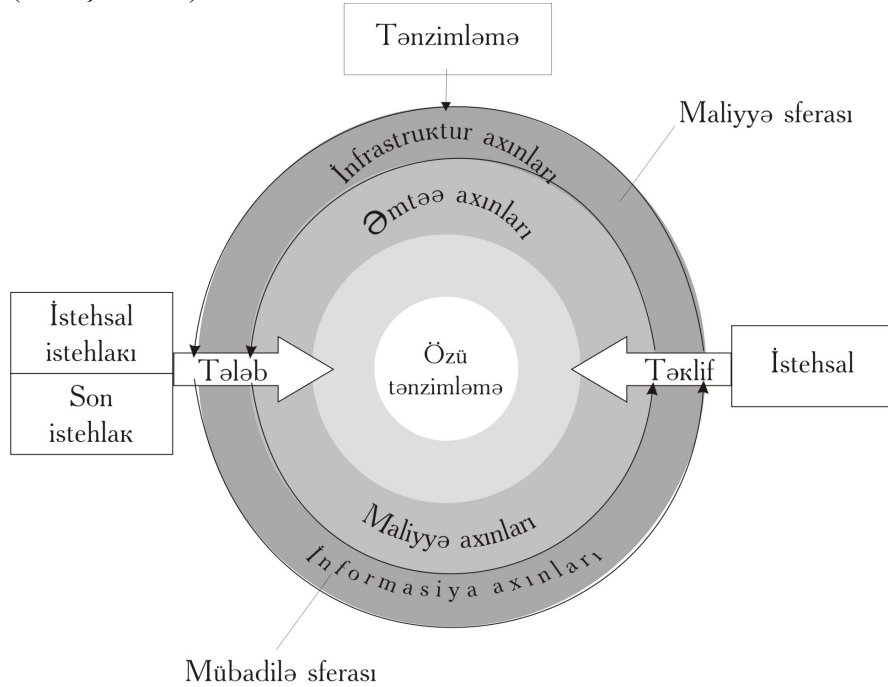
Tənzimləmə

Maliyyə sferası

İnfrastruktur axınları

Əmtəə axınları

İstehsal istehlakı

Son istehlak

Tələb

Özü tənzimləmə

Təklif

İstehsal

Maliyyə axınları

İnformasiya axınları

Mübadilə sferası